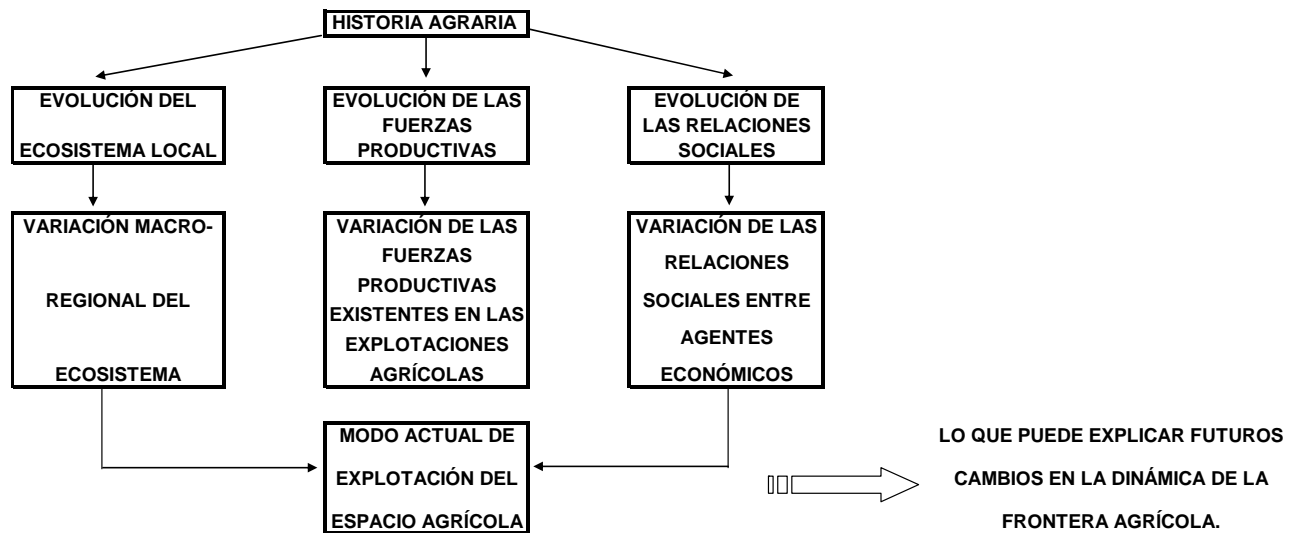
HISTORIA AGRARIA

EVOLUCIÓN DEL ECOSISTEMA LOCAL

EVOLUCIÓN DE LAS FUERZAS PRODUCTIVAS

EVOLUCIÓN DE LAS RELACIONES SOCIALES

VARIACIÓN MACRO-REGIONAL DEL ECOSISTEMA

VARIACIÓN DE LAS FUERZAS PRODUCTIVAS EXISTENTES EN LAS EXPLOTACIONES AGRÍCOLAS

VARIACIÓN DE LAS RELACIONES SOCIALES ENTRE AGENTES ECONÓMICOS

MODO ACTUAL DE EXPLOTACIÓN DEL ESPACIO AGRÍCOLA

LO QUE PUEDE EXPLICAR FUTUROS CAMBIOS EN LA DINÁMICA DE LA FRONTERA AGRÍCOLA.